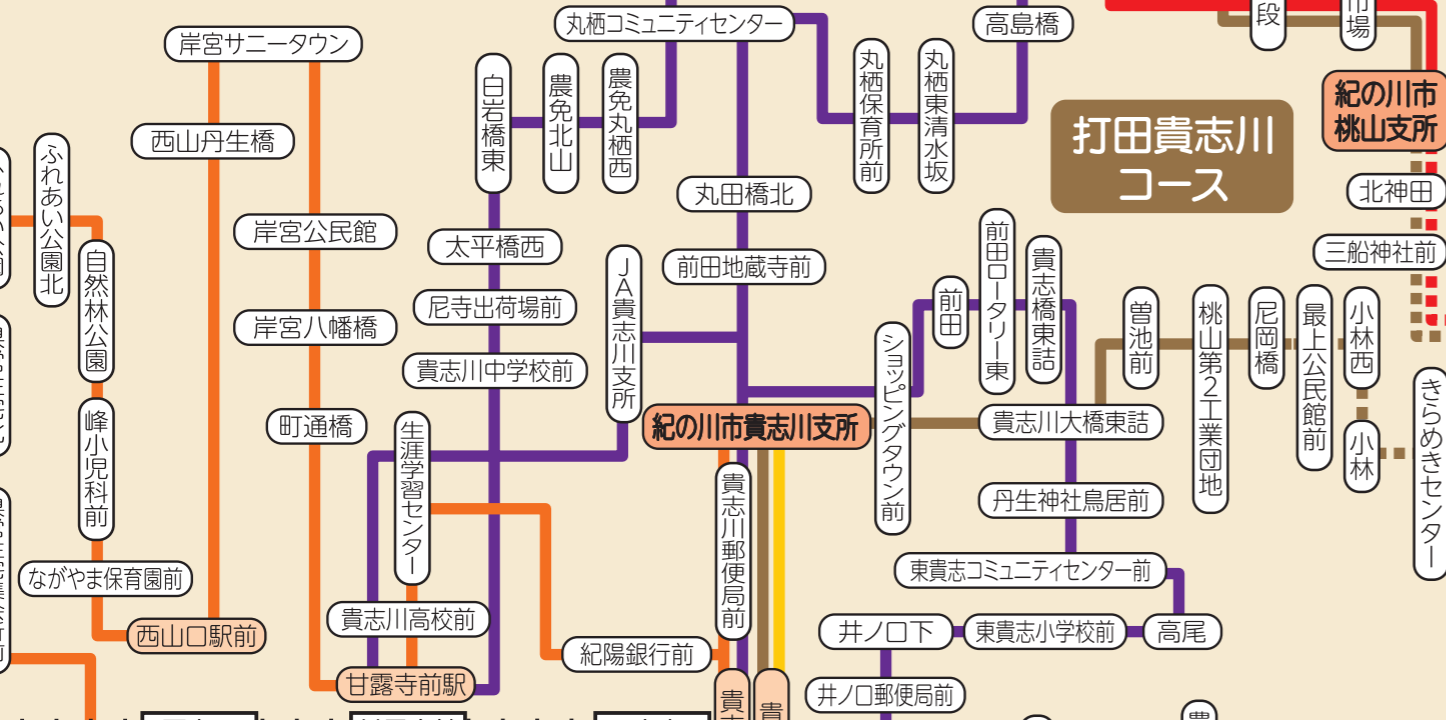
丸栖コミュニティセンター
高島橋
段
市場
岸宮サニータウン
白岩橋東
農免北山
農免丸栖西
丸栖保育所前
丸栖東清水坂
紀の川市桃山支所
打田貴志川コース
西山丹生橋
丸田橋北
北神田
ふれあい公園北
三船神社前
自然林公園
岸宮公民館
太平橋西
前田地蔵寺前
JA貴志川支所
前田ロータリー東
貴志橋東詰
前田
尼寺出荷場前
曽池前
桃山第2工業団地
尼岡橋
最上公民館前
小林西
岸宮八幡橋
きらめきセンター
貴志川中学校前
ショッピングタウン前
峰小児科前
町通橋
生涯学習センター
紀の川市貴志川支所
貴志川大橋東詰
小林
貴志川郵便局前
丹生神社鳥居前
東貴志コミュニティセンター前
ながやま保育園前
貴志川高校前
西山口駅前
井ノ口下
東貴志小学校前
高尾
紀陽銀行前
甘露寺前駅
井ノ口郵便局前
貴
貴
貴